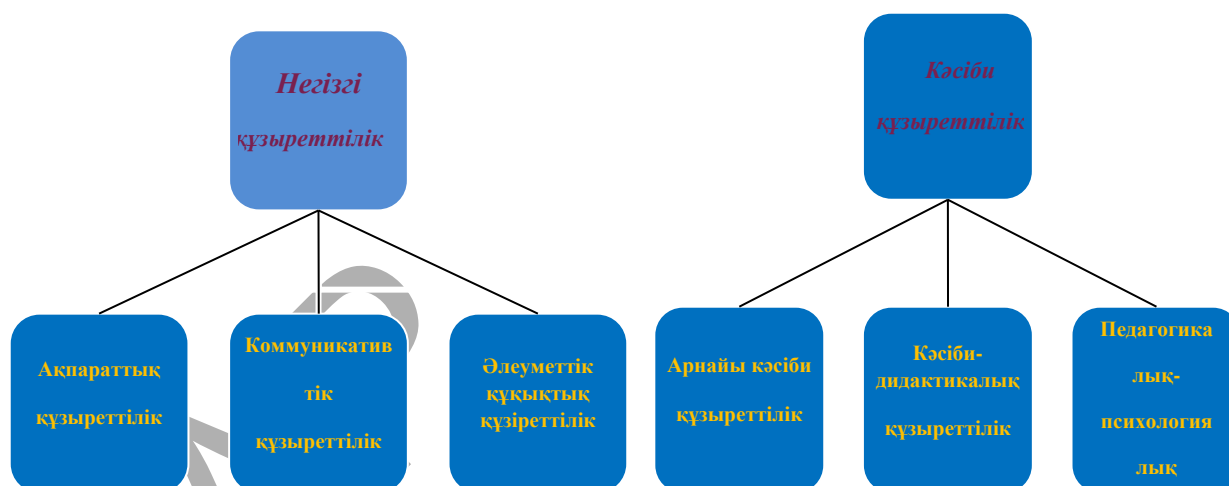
Негізгі құзыреттілік

Кәсіби құзыреттілік

Ақпараттық құзыреттілік

Коммуникативтік құзыреттілік

Әлеуметтік құқықтық құзіреттілік

Арнайы кәсіби құзыреттілік

Кәсіби-дидактикалық құзыреттілік

Педагогикалық-психологиялық